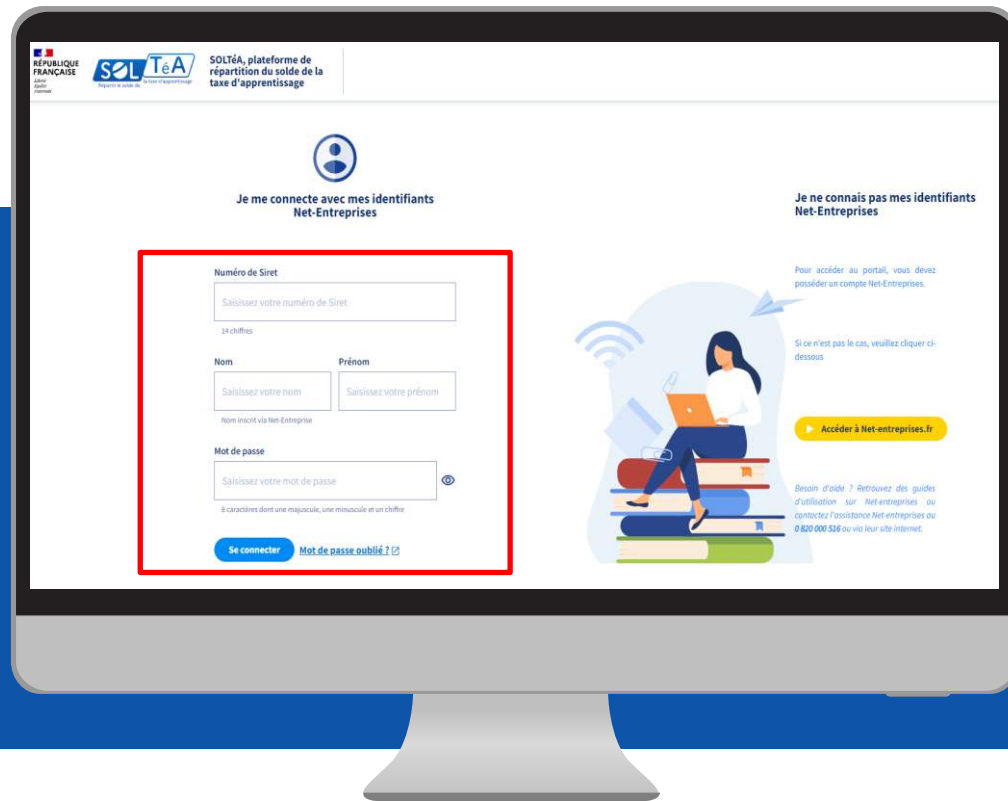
RÉPUBLIQUE FRANÇAISE
Liberté
Égalité
Fraternité

SOLTéA
Répartir le solde de la taxe d'apprentissage

SOLTéA, plateforme de répartition du solde de la taxe d'apprentissage

Je me connecte avec mes identifiants Net-Entreprises

Numéro de Siret
Saisissez votre numéro de Siret
14 chiffres

Nom
Saisissez votre nom
Nom inscrit via Net-Entreprise

Prénom
Saisissez votre prénom

Mot de passe
Saisissez votre mot de passe
8 caractères dont une majuscule, une minuscule et un chiffre

Se connecter
Mot de passe oublié ?

Je ne connais pas mes identifiants Net-Entreprises

Pour accéder au portail, vous devez posséder un compte Net-Entreprises.

Si ce n'est pas le cas, veuillez cliquer ci-dessous

Accéder à Net-entreprises.fr

Besoin d'aide ? Retrouvez des guides d'utilisation sur Net-entreprises ou contactez l'assistance Net-entreprises au 0 820 000 516 ou via leur site internet.